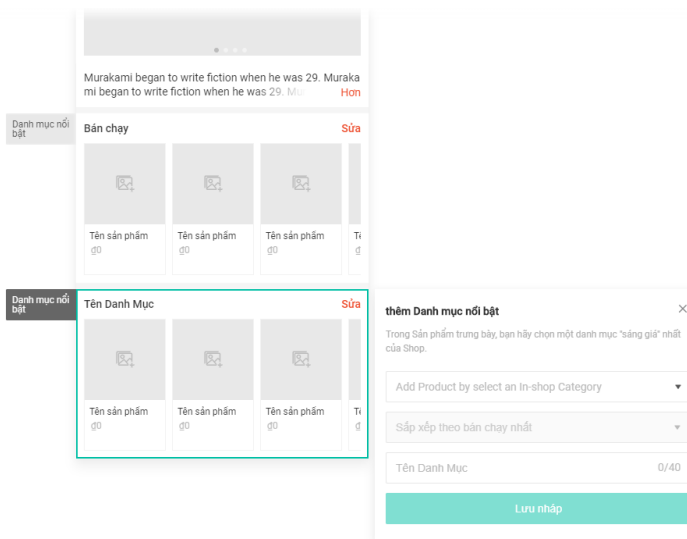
Murakami began to write fiction when he was 29. Murakami began to write fiction when he was 29. Mu

Hơn

Danh mục nổi bật

Bán chạy

Sửa

Tên sản phẩm
₫0

Tên sản phẩm
₫0

Tên sản phẩm
₫0

Te
₫

Danh mục nổi bật

Tên Danh Mục

Sửa

Tên sản phẩm
₫0

Tên sản phẩm
₫0

Tên sản phẩm
₫0

thêm Danh mục nổi bật

×

Trong Sản phẩm trưng bày, bạn hãy chọn một danh mục "sáng giá" nhất của Shop.

Add Product by select an In-shop Category

Sắp xếp theo bán chạy nhất

Tên Danh Mục

0/40

Lưu nháp